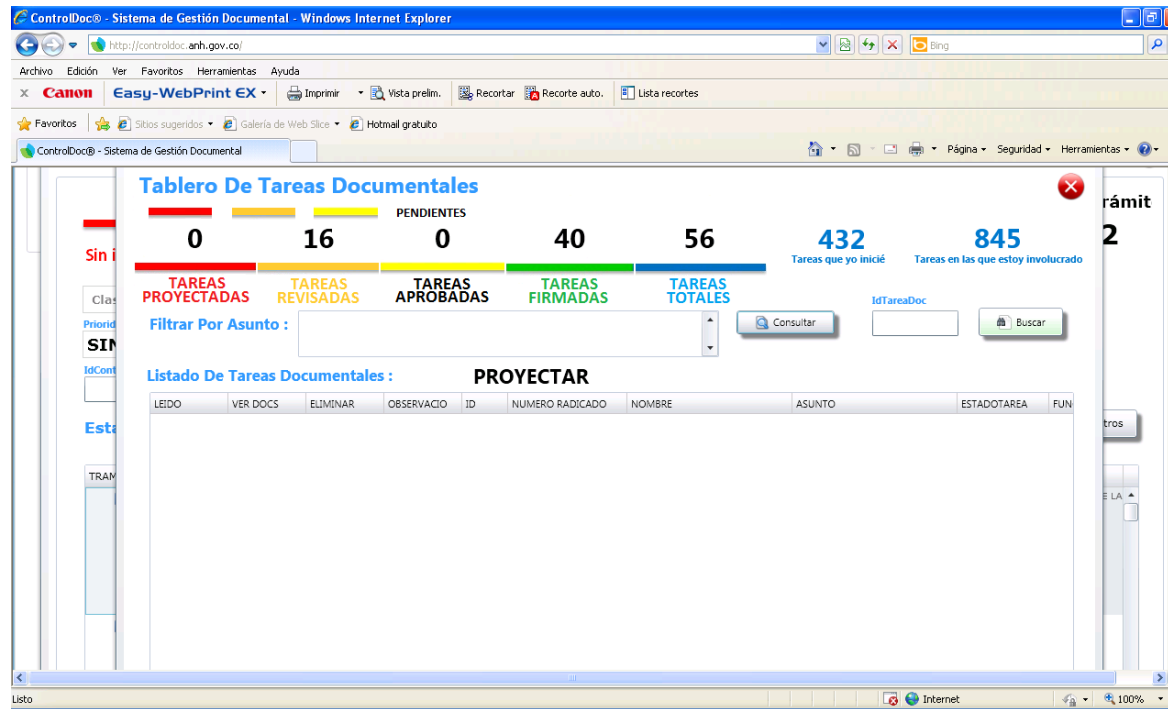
ControlDoc® - Sistema de Gestión Documental - Windows Internet Explorer

http://controldoc.anh.gov.co/

Bing

Archivo Edición Ver Favoritos Herramientas Ayuda

x Canon Easy-WebPrint EX Imprimir Vista prelim. Recortar Recorte auto. Lista recortes

Favoritos Sitios sugeridos Galería de Web Slice Hotmail gratuito

ControlDoc® - Sistema de Gestión Documental

Página Seguridad Herramientas

Tablero De Tareas Documentales

PENDIENTES

| 0 | 16 | 0 | 40 | 56 |
|---|---|---|---|---|
| TAREAS PROYECTADAS | TAREAS REVISADAS | TAREAS APROBADAS | TAREAS FIRMADAS | TAREAS TOTALES |

432
Tareas que yo inicié

845
Tareas en las que estoy involucrado

IdTareaDoc

Filtrar Por Asunto :

Consultar

Buscar

Listado De Tareas Documentales : PROYECTAR

| LEIDO | VER DOCS | ELIMINAR | OBSERVACIO | ID | NUMERO RADICADO | NOMBRE | ASUNTO | ESTADOTAREA | FUN |
|---|---|---|---|---|---|---|---|---|---|

rámit
2
Sin i
Clas
Priorid
SIN
IdCont
Esta
TRAM
tros
E LA

Listo

Internet

100%